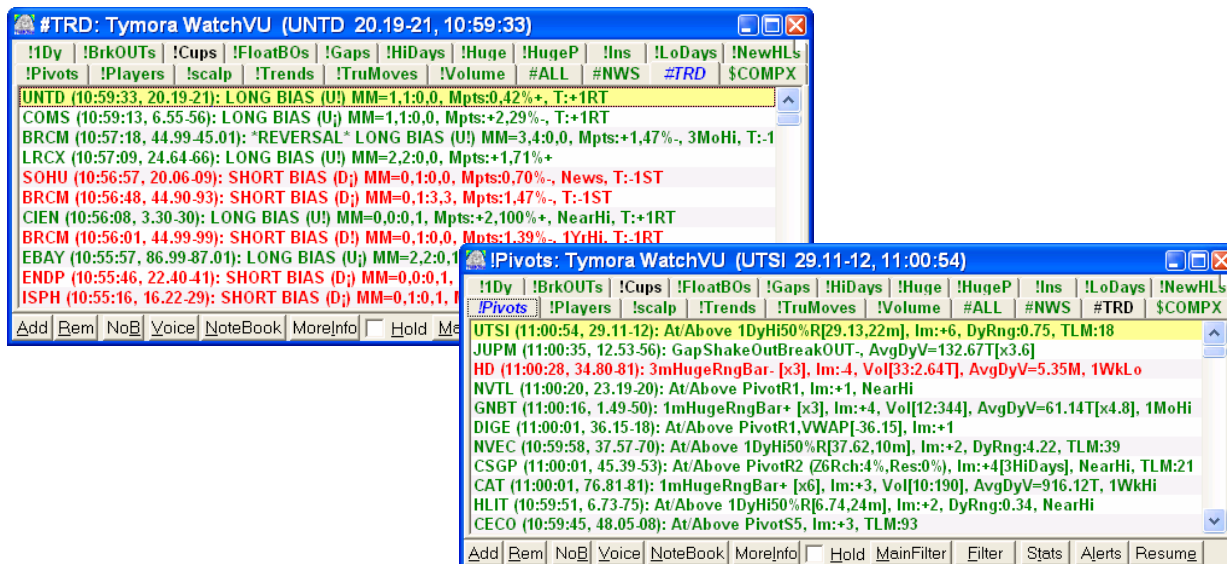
#TRD: Tymora WatchVU (UNTD 20.19-21, 10:59:33)

!1Dy | !BrkOUTs | !Cups | !FloatBOs | !Gaps | !HiDays | !Huge | !HugeP | !Ins | !LoDays | !NewHLs
!Pivots | !Players | !scalp | !Trends | !TruMoves | !Volume | #ALL | #NWS | #TRD | $COMPX

UNTD (10:59:33, 20.19-21): LONG BIAS (U!) MM=1,1:0,0, Mpts:0,42%+, T:+1RT
COMS (10:59:13, 6.55-56): LONG BIAS (U¡) MM=1,1:0,0, Mpts:+2,29%-, T:+1RT
BRCM (10:57:18, 44.99-45.01): *REVERSAL* LONG BIAS (U!) MM=3,4:0,0, Mpts:+1,47%-, 3MoHi, T:-1
LRCX (10:57:09, 24.64-66): LONG BIAS (U!) MM=2,2:0,0, Mpts:+1,71%+
SOHU (10:56:57, 20.06-09): SHORT BIAS (D¡) MM=0,1:0,0, Mpts:0,70%-, News, T:-1ST
BRCM (10:56:48, 44.90-93): SHORT BIAS (D¡) MM=0,1:3,3, Mpts:1,47%-, T:-1ST
CIEN (10:56:08, 3.30-30): LONG BIAS (U!) MM=0,0:0,1, Mpts:+2,100%+, NearHi, T:+1RT
BRCM (10:56:01, 44.99-99): SHORT BIAS (D!) MM=0,1:0,0, Mpts:1,39%-, 1YrHi, T:-1RT
EBAY (10:55:57, 86.99-87.01): LONG BIAS (U¡) MM=2,2:0,1
ENDP (10:55:46, 22.40-41): SHORT BIAS (D¡) MM=0,0:0,1
ISPH (10:55:16, 16.22-29): SHORT BIAS (D¡) MM=0,1:0,1

Add | Rem | NoB | Voice | NoteBook | MoreInfo | Hold | Ma

!Pivots: Tymora WatchVU (UTSI 29.11-12, 11:00:54)

!1Dy | !BrkOUTs | !Cups | !FloatBOs | !Gaps | !HiDays | !Huge | !HugeP | !Ins | !LoDays | !NewHLs
!Pivots | !Players | !scalp | !Trends | !TruMoves | !Volume | #ALL | #NWS | #TRD | $COMPX

UTSI (11:00:54, 29.11-12): At/Above 1DyHi50%R[29.13,22m], Im:+6, DyRng:0.75, TLM:18
JUPM (11:00:35, 12.53-56): GapShakeOutBreakOUT-, AvgDyV=132.67T[x3.6]
HD (11:00:28, 34.80-81): 3mHugeRngBar- [x3], Im:-4, Vol[33:2.64T], AvgDyV=5.35M, 1WkLo
NVTL (11:00:20, 23.19-20): At/Above PivotR1, Im:+1, NearHi
GNBT (11:00:16, 1.49-50): 1mHugeRngBar+ [x3], Im:+4, Vol[12:344], AvgDyV=61.14T[x4.8], 1MoHi
DIGE (11:00:01, VWAP[-36.15], Im:+1
NVEC (10:59:58, 37.57-70): At/Above 1DyHi50%R[37.62,10m], Im:+2, DyRng:4.22, TLM:39
CSGP (11:00:01, 45.39-53): At/Above PivotR2 (Z6Rch:4%,Res:0%), Im:+4[3HiDays], NearHi, TLM:21
CAT (11:00:01, 76.81-81): 1mHugeRngBar+ [x6], Im:+3, Vol[10:190], AvgDyV=916.12T, 1WkHi
HLIT (10:59:51, 6.73-75): At/Above 1DyHi50%R[6.74,24m], Im:+2, DyRng:0.34, NearHi
CECO (10:59:45, 48.05-08): At/Above PivotS5, Im:+3, TLM:93

Add | Rem | NoB | Voice | NoteBook | MoreInfo | Hold | MainFilter | Filter | Stats | Alerts | Resume